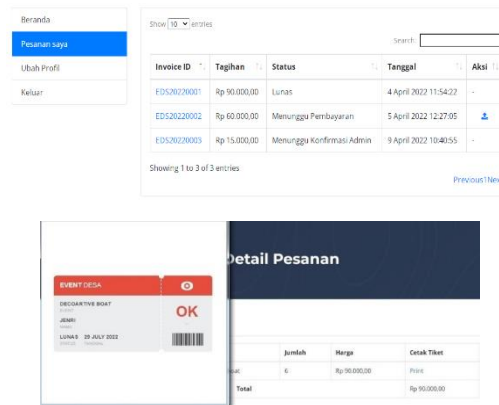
Beranda
Pesanan saya
Ubah Profil
Keluar

Show 10 entries

Search:

| Invoice ID | Tagihan | Status | Tanggal | Aksi |
|---|---|---|---|---|
| EDS20220001 | Rp 90.000,00 | Lunas | 4 April 2022 11:54:22 | - |
| EDS20220002 | Rp 60.000,00 | Menunggu Pembayaran | 5 April 2022 12:27:05 | |
| EDS20220003 | Rp 15.000,00 | Menunggu Konfirmasi Admin | 9 April 2022 10:40:55 | - |

Showing 1 to 3 of 3 entries

Previous 1 Next

EVENT DESA
DECORATIVE BOAT
JENRI
LUNAS 29 JULY 2022
OK

Detail Pesanan

| | Jumlah | Harga | Cetak Tiket |
|---|---|---|---|
| oat | 6 | Rp 90.000,00 | Print |
| Total | | | Rp 90.000,00 |